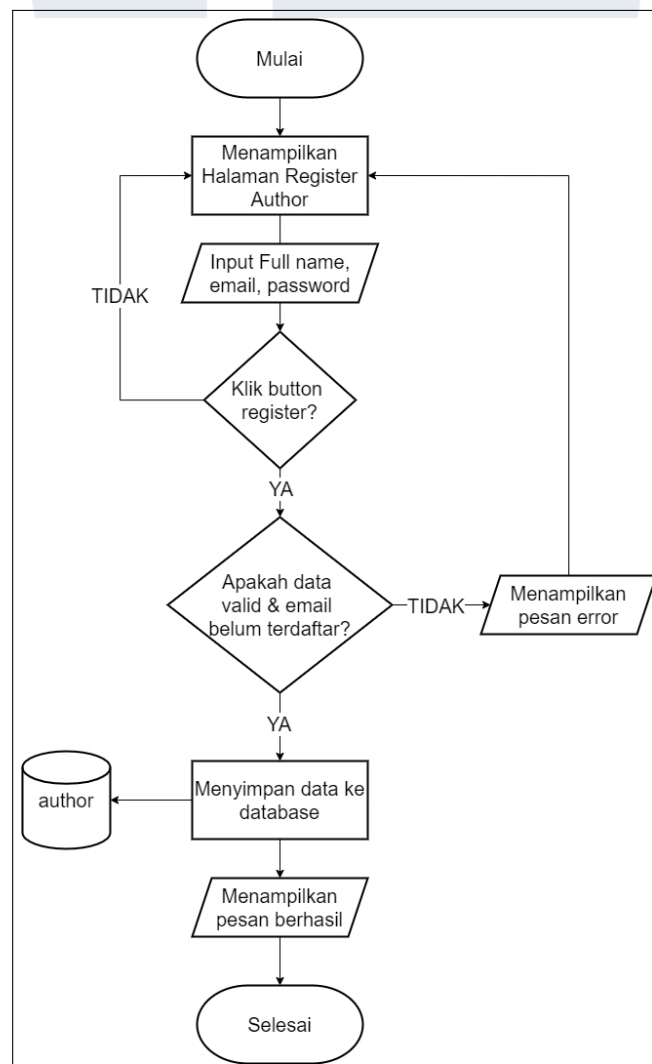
Mulai

Menampilkan Halaman Register Author

Input Full name, email, password

TIDAK

Klik button register?

YA

Apakah data valid & email belum terdaftar?

TIDAK

Menampilkan pesan error

YA

author

Menyimpan data ke database

Menampilkan pesan berhasil

Selesai